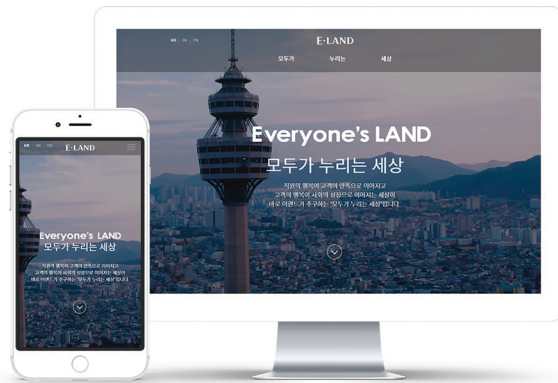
E·LAND

모두가 누리는 세상

Everyone's LAND

모두가 누리는 세상

직원의 행복이 고객의 만족으로 이어지고
고객의 행복이 사회의 성장으로 이어지는 세상의
비로 이랜드가 추구하는 '모두가 누리는 세상'입니다.

E·LAND

Everyone's LAND

모두가 누리는 세상

직원의 행복이 고객의 만족으로 이어지고
고객의 행복이 사회의 성장으로 이어지는 세상의
비로 이랜드가 추구하는 '모두가 누리는 세상'입니다.